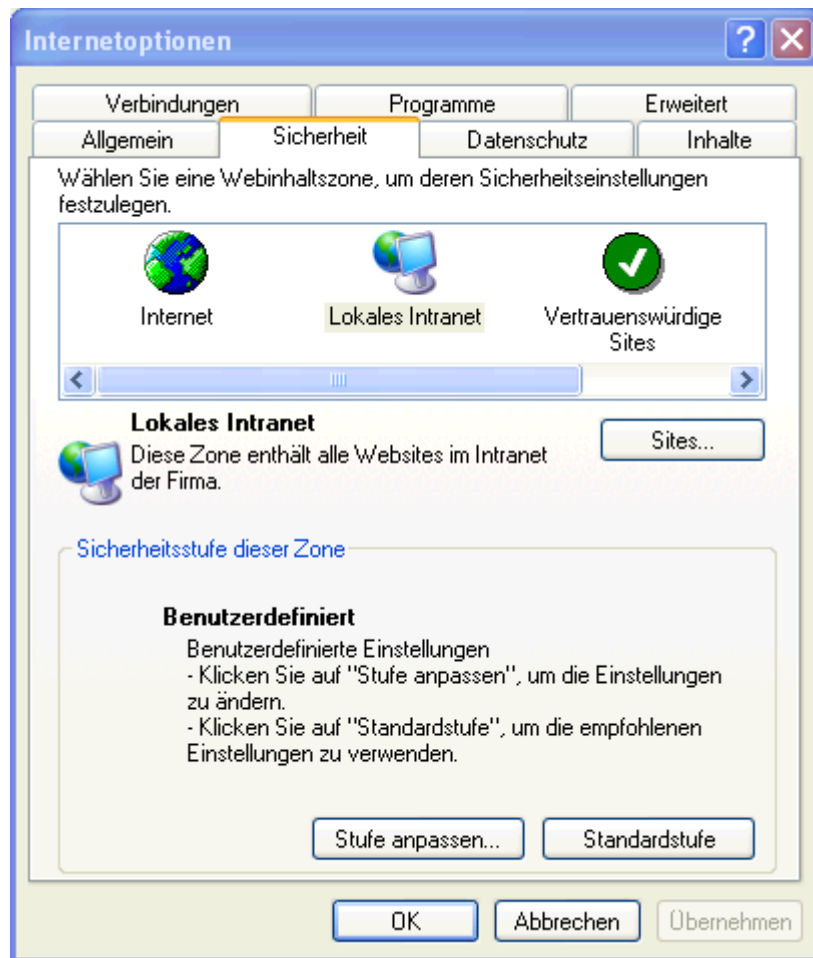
Internetoptionen

Verbindungen | Programme | Erweitert
Allgemein | Sicherheit | Datenschutz | Inhalte

Wählen Sie eine Webinhaltszone, um deren Sicherheitseinstellungen festzulegen.

Internet
Lokales Intranet
Vertrauenswürdige Sites

Lokales Intranet
Diese Zone enthält alle Websites im Intranet der Firma.

Sites...

Sicherheitsstufe dieser Zone

Benutzerdefiniert
Benutzerdefinierte Einstellungen
- Klicken Sie auf "Stufe anpassen", um die Einstellungen zu ändern.
- Klicken Sie auf "Standardstufe", um die empfohlenen Einstellungen zu verwenden.

Stufe anpassen...
Standardstufe

OK
Abbrechen
Übernehmen